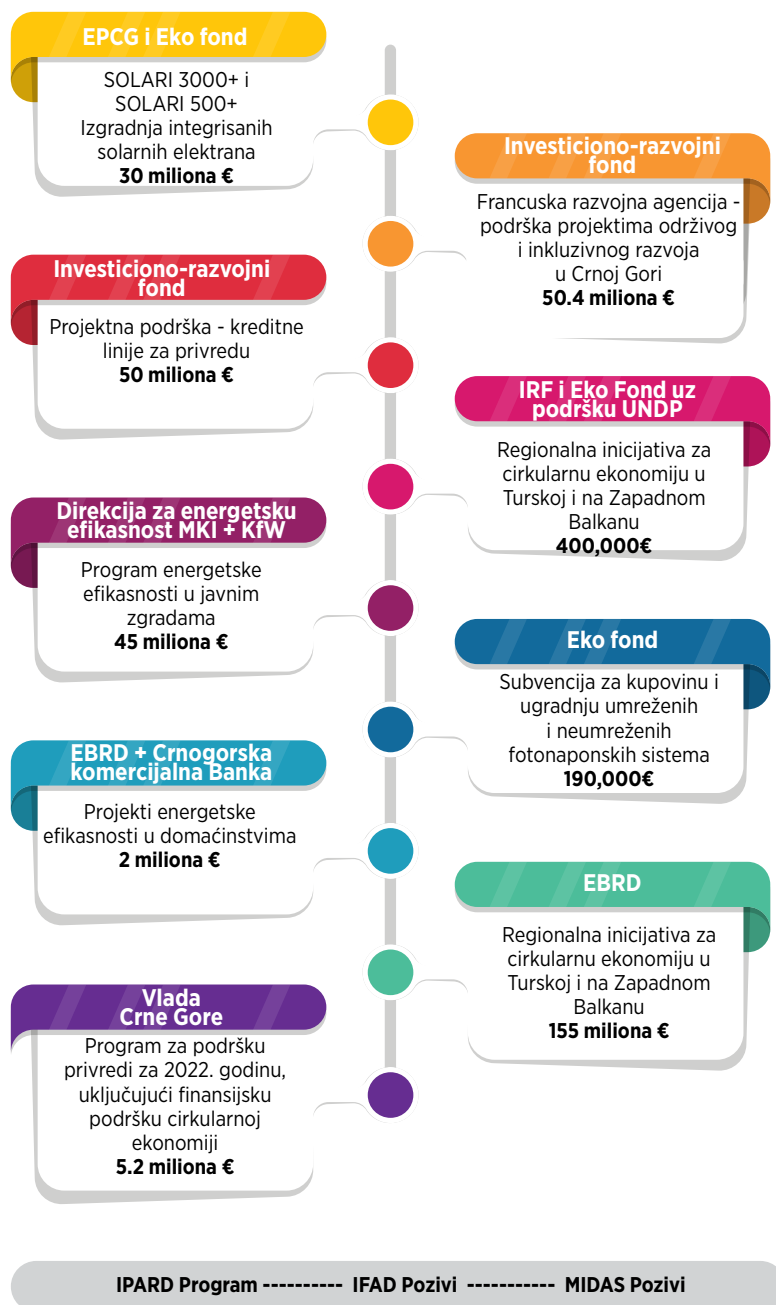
EPCG i Eko fond

SOLARI 3000+ i SOLARI 500+ Izgradnja integrisanih solarnih elektrana
**30 miliona €**

Investiciono-razvojni fond

Francuska razvojna agencija - podrška projektima održivog i inkluzivnog razvoja u Crnoj Gori
**50.4 miliona €**

Investiciono-razvojni fond

Projektna podrška - kreditne linije za privredu
**50 miliona €**

IRF i Eko Fond uz podršku UNDP

Regionalna inicijativa za cirkularnu ekonomiju u Turskoj i na Zapadnom Balkanu
**400,000€**

Direkcija za energetsku efikasnost MKI + KfW

Program energetske efikasnosti u javnim zgradama
**45 miliona €**

Eko fond

Subvencija za kupovinu i ugradnju umreženih i neumreženih fotonaponskih sistema
**190,000€**

EBRD + Crnogorska komercijalna Banka

Projekti energetske efikasnosti u domaćinstvima
**2 miliona €**

EBRD

Regionalna inicijativa za cirkularnu ekonomiju u Turskoj i na Zapadnom Balkanu
**155 miliona €**

Vlada Crne Gore

Program za podršku privredi za 2022. godinu, uključujući finansijsku podršku cirkularnoj ekonomiji
**5.2 miliona €**

IPARD Program ---------- IFAD Pozivi ----------- MIDAS Pozivi